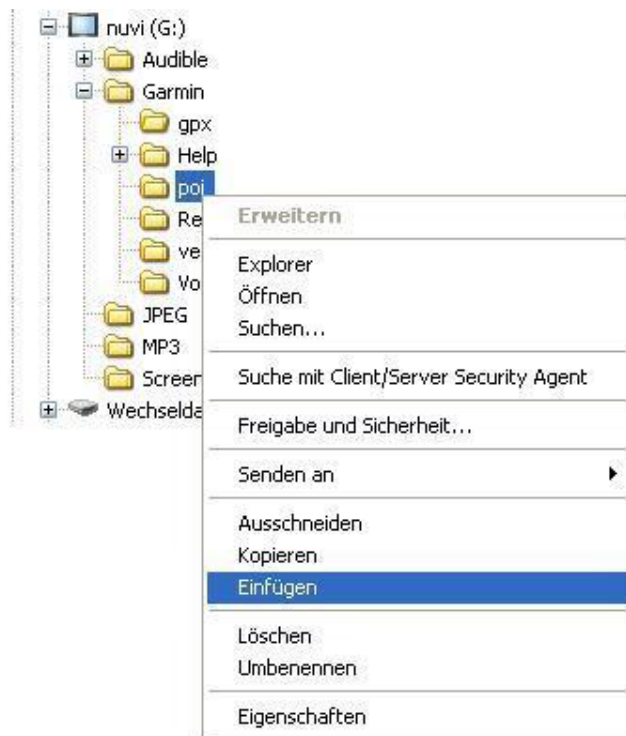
nuvi (G:)
Audible
Garmin
gpx
Help
poi
Re
ve
Vo
JPEG
MP3
Screer
Wechselda

Erweitern

Explorer
Öffnen
Suchen...

Suche mit Client/Server Security Agent

Freigabe und Sicherheit...

Senden an

Ausschneiden
Kopieren
Einfügen

Löschen
Umbenennen

Eigenschaften